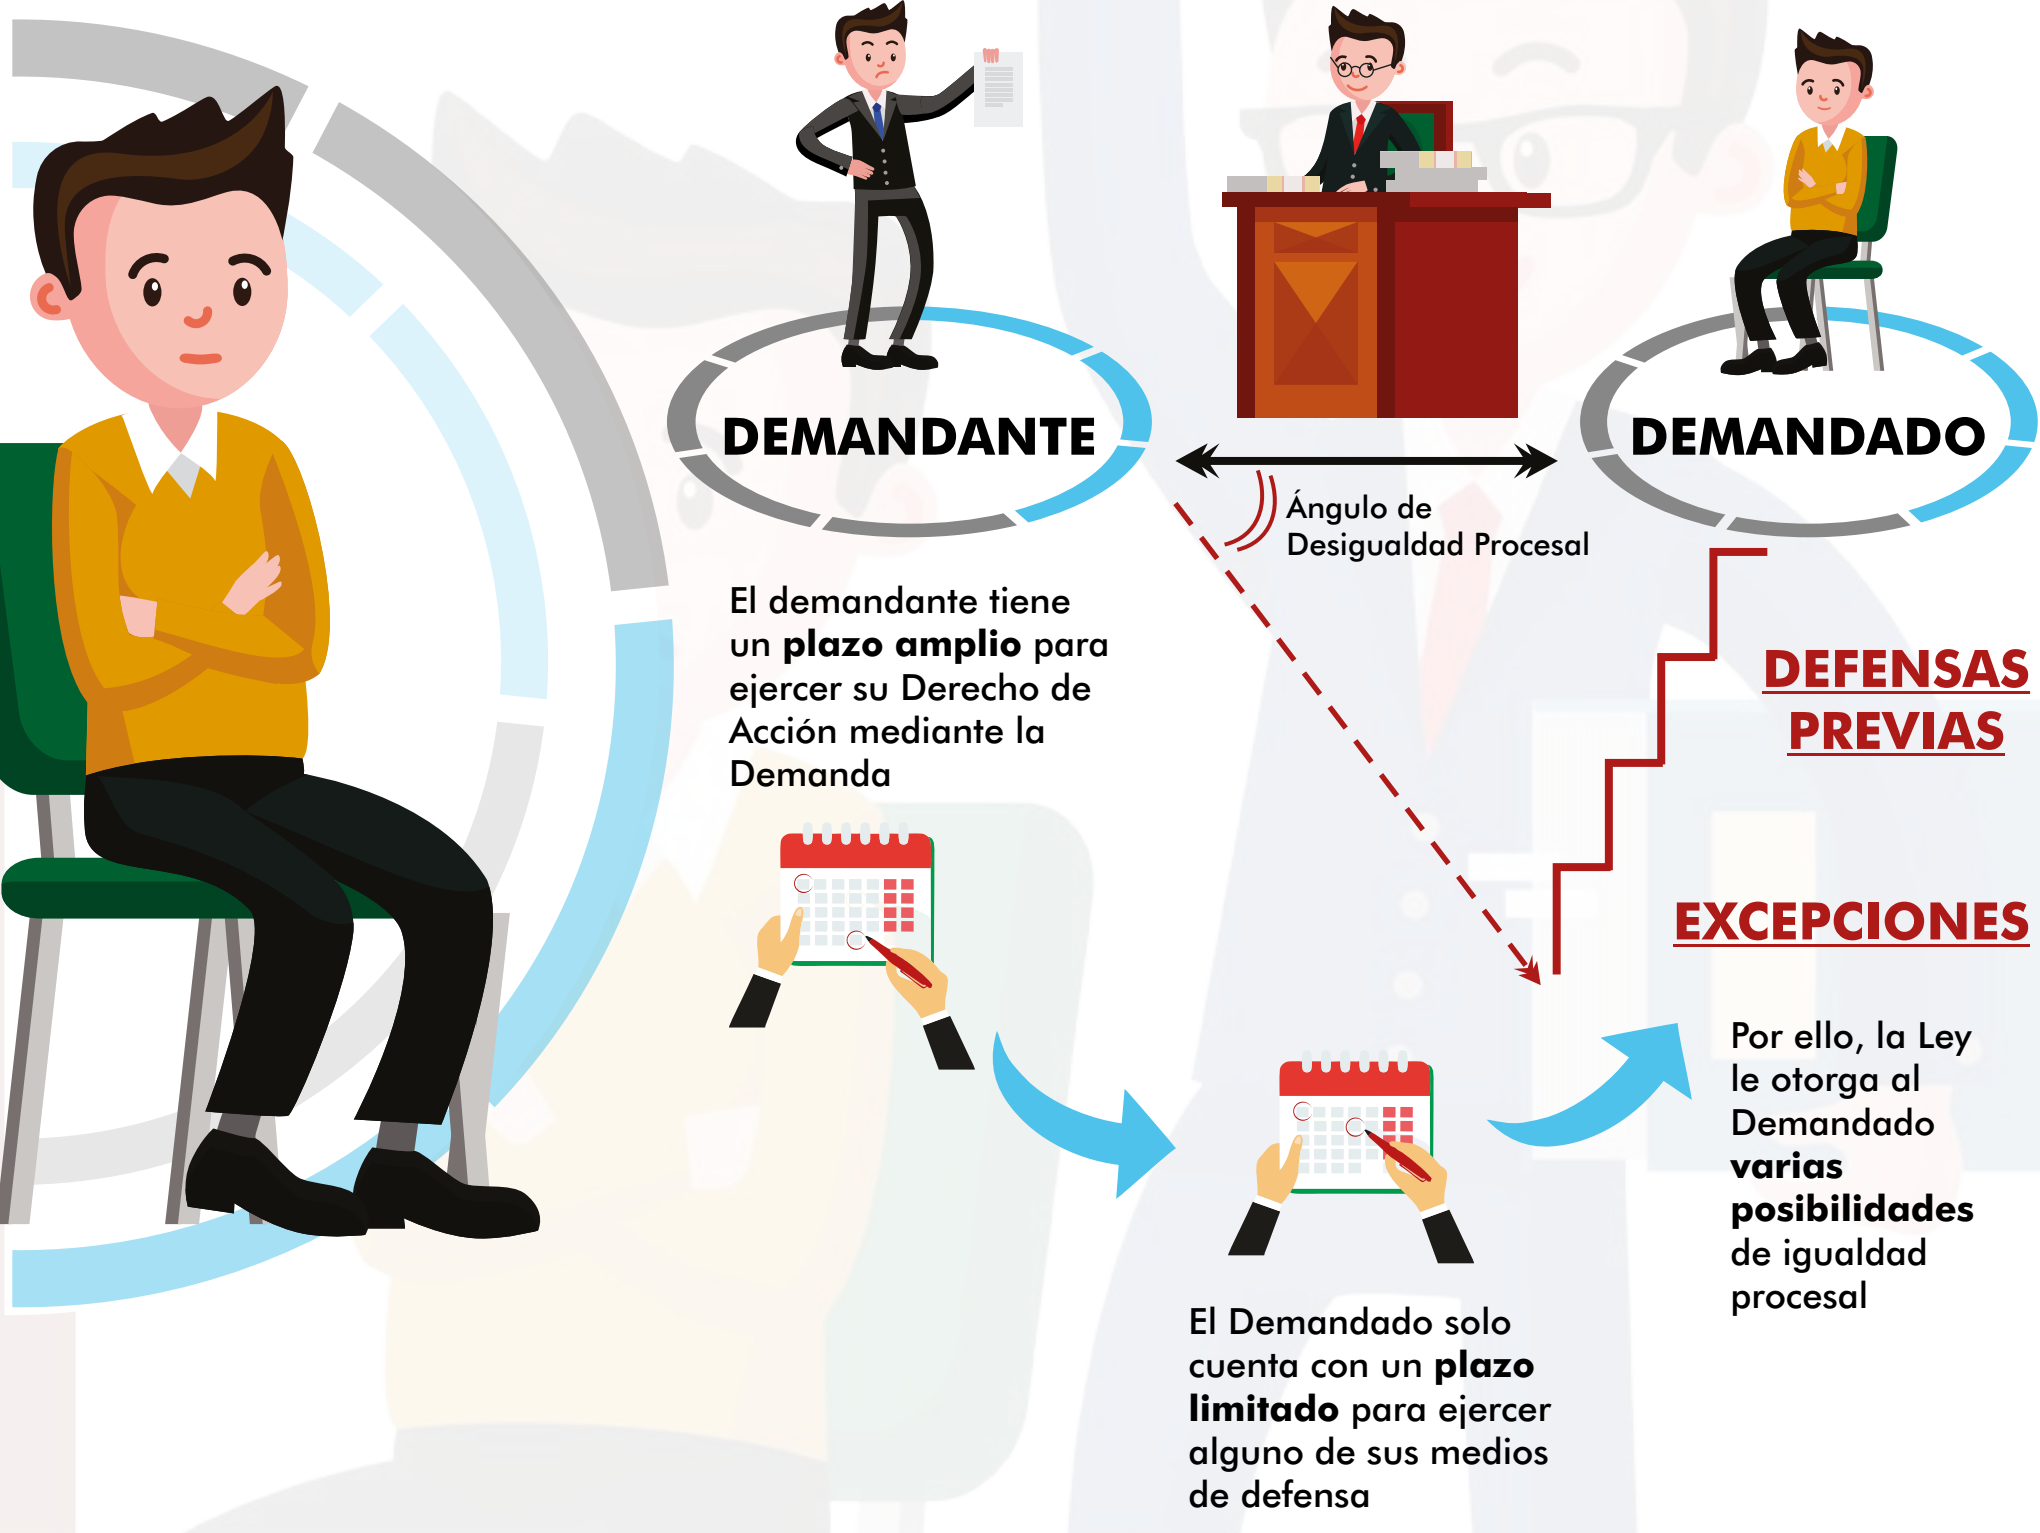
DEMANDANTE

DEMANDADO

Ángulo de Desigualdad Procesal

El demandante tiene un **plazo amplio** para ejercer su Derecho de Acción mediante la Demanda

DEFENSAS PREVIAS

EXCEPCIONES

Por ello, la Ley le otorga al Demandado **varias posibilidades** de igualdad procesal

El Demandado solo cuenta con un **plazo limitado** para ejercer alguno de sus medios de defensa